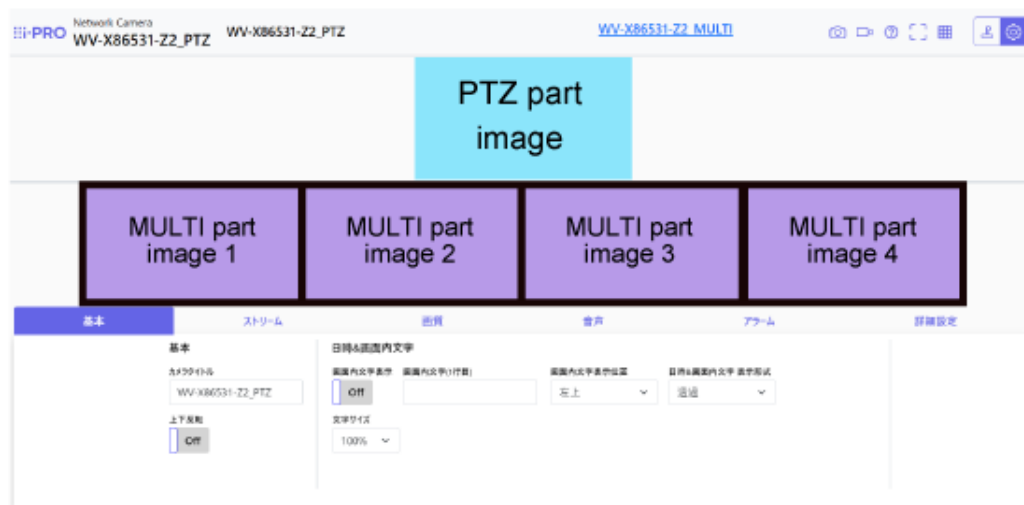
i-PRO Network Camera
WV-X86531-Z2_PTZ

WV-X86531-Z2_PTZ

WV-X86531-Z2_MULTI

PTZ part image

MULTI part image 1

MULTI part image 2

MULTI part image 3

MULTI part image 4

基本

ストリーム

画質

音声

アラーム

詳細設定

基本

カメラタイトル

WV-X86531-Z2_PTZ

上下反転

Off

日時&画面内文字

画面内文字表示

Off

画面内文字(1行目)

画面内文字表示位置

左上

日時&画面内文字 表示形式

通過

文字サイズ

100%